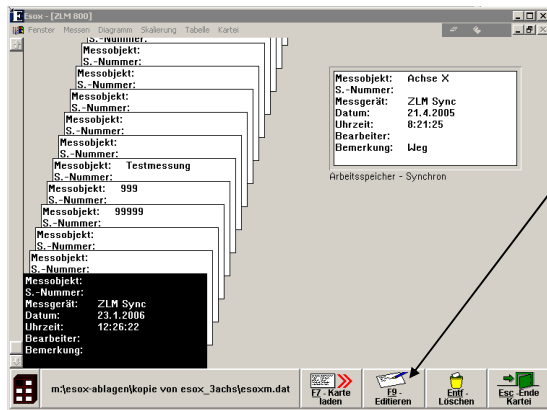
esox - [ZLM 800]

Fenster Messen Diagramm Skalierung Tabelle Kartei

S.-Nummer:
Messobjekt:
S.-Nummer:
Messobjekt:
S.-Nummer:
Messobjekt:
S.-Nummer:
Messobjekt:
S.-Nummer:
Messobjekt:
S.-Nummer:
Messobjekt:
S.-Nummer:
Messobjekt: Testmessung
S.-Nummer:
Messobjekt: 999
S.-Nummer:
Messobjekt: 99999
S.-Nummer:
Messobjekt:
S.-Nummer:
Messobjekt:
S.-Nummer:
Messobjekt:
S.-Nummer:
Messobjekt:
S.-Nummer:
Messgerät: ZLM Sync
Datum: 23.1.2006
Uhrzeit: 12:26:22
Bearbeiter:
Bemerkung:

| Messobjekt: | Achse X |
|---|---|
| S.-Nummer: | |
| Messgerät: | ZLM Sync |
| Datum: | 21.4.2005 |
| Uhrzeit: | 8:21:25 |
| Bearbeiter: | |
| Bemerkung: | Weg |

Arbeitsspeicher - Synchron

m:\esox-ablagen\kopie von esox_3achs\esoxm.dat

F7 - Karte laden

F9 - Editieren

Entf - Löschen

Esc - Ende Kartei